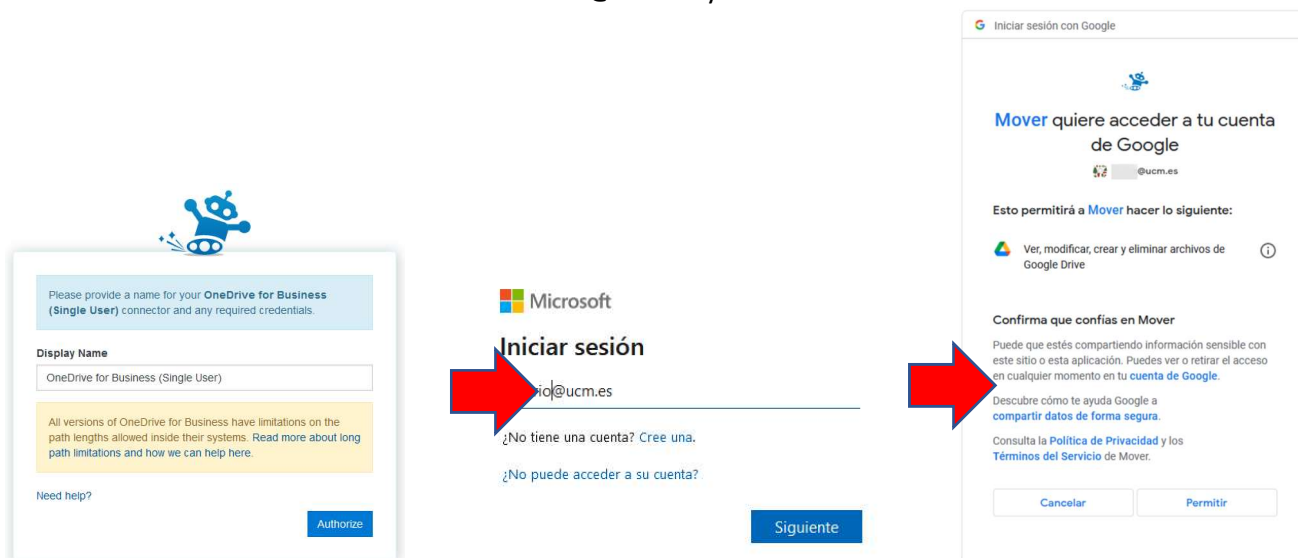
Please provide a name for your **OneDrive for Business (Single User)** connector and any required credentials.

Display Name

OneDrive for Business (Single User)

All versions of OneDrive for Business have limitations on the path lengths allowed inside their systems. Read more about long path limitations and how we can help here.

Need help?

Authorize

Microsoft

Iniciar sesión

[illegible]io@ucm.es

¿No tiene una cuenta? Cree una.

¿No puede acceder a su cuenta?

Siguiente

Iniciar sesión con Google

Mover quiere acceder a tu cuenta de Google

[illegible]@ucm.es

Esto permitirá a Mover hacer lo siguiente:

Ver, modificar, crear y eliminar archivos de Google Drive

Confirma que confías en Mover

Puede que estés compartiendo información sensible con este sitio o esta aplicación. Puedes ver o retirar el acceso en cualquier momento en tu cuenta de Google.

Descubre cómo te ayuda Google a compartir datos de forma segura.

Consulta la Política de Privacidad y los Términos del Servicio de Mover.

Cancelar

Permitir